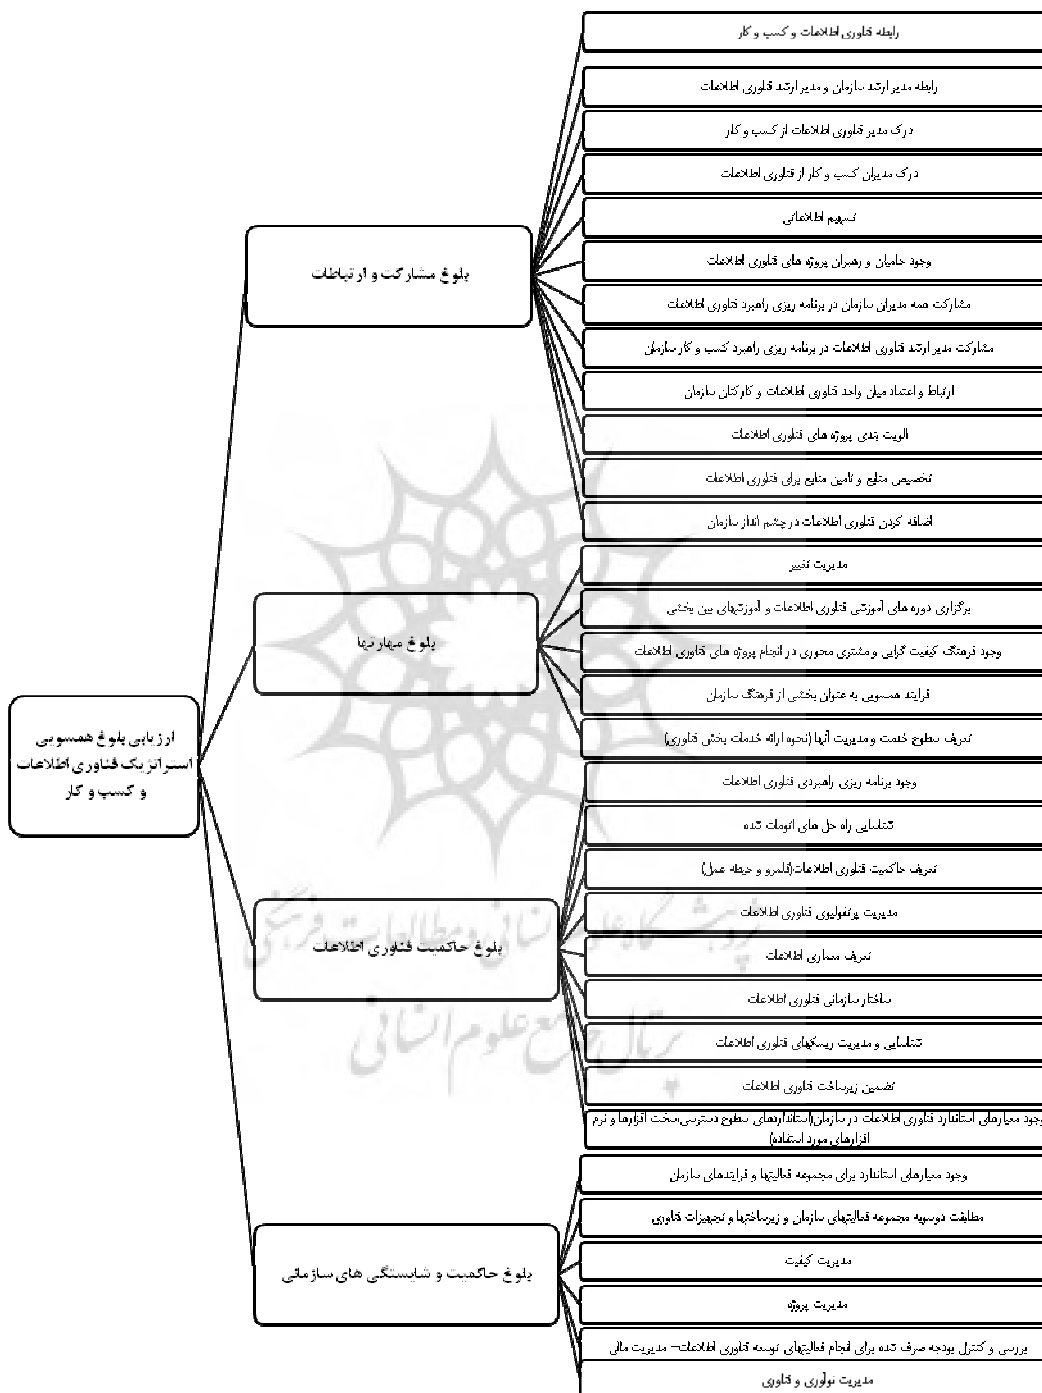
ارزیابی بلوغ همسویی استراتژیک فناوری اطلاعات و کسب و کار

بلوغ مشارکت و ارتباطات

رابطه فناوری اطلاعات و کسب و کار

رابطه مدیر ارشد سازمان و مدیر ارشد فناوری اطلاعات

درک مدیر فناوری اطلاعات از کسب و کار

درک مدیران کسب و کار از فناوری اطلاعات

تسهیم اطلاعاتی

وجود حامیان و رهبران پروژه های فناوری اطلاعات

مشارکت همه مدیران سازمان در برنامه ریزی راهبرد فناوری اطلاعات

مشارکت مدیر ارشد فناوری اطلاعات در برنامه ریزی راهبرد کسب و کار سازمان

ارتباط و اعتماد میان واحد فناوری اطلاعات و کارکنان سازمان

الویت بندی پروژه های فناوری اطلاعات

تخصیص منابع و تامین منابع برای فناوری اطلاعات

اضافه کردن فناوری اطلاعات در چشم انداز سازمان

بلوغ مهارتها

مدیریت تغییر

برگزاری دوره های آموزشی فناوری اطلاعات و آموزشهای بین بخشی

وجود فرهنگ کیفیت گرایی و مشتری محوری در انجام پروژه های فناوری اطلاعات

فرایند همسویی به عنوان بخشی از فرهنگ سازمان

تعریف سطوح خدمت و مدیریت آنها (نحوه ارائه خدمات بخش فناوری)

بلوغ حاکمیت فناوری اطلاعات

وجود برنامه ریزی راهبردی فناوری اطلاعات

شناسایی راه حل های اتومات شده

تعریف حاکمیت فناوری اطلاعات (قلمرو و حیطه عمل)

مدیریت پرتفولیوی فناوری اطلاعات

تعریف معماری اطلاعات

ساختار سازمانی فناوری اطلاعات

شناسایی و مدیریت ریسکهای فناوری اطلاعات

تضمین زیرساخت فناوری اطلاعات

وجود معیارهای استاندارد فناوری اطلاعات در سازمان (استانداردهای سطوح دسترسی،سخت افزارها و نرم افزارهای مورد استفاده)

بلوغ حاکمیت و شایستگی های سازمانی

وجود معیارهای استاندارد برای مجموعه فعالیتها و فرایندهای سازمان

مطابقت توسعه مجموعه فعالیتهای سازمان و زیرساختها و تجهیزات فناوری

مدیریت کیفیت

مدیریت پروژه

بررسی و کنترل بودجه صرف شده برای انجام فعالیتهای توسعه فناوری اطلاعات- مدیریت مالی

مدیریت نوآوری و فناوری

پژوهشگاه علوم انسانی و مطالعات فرهنگی
پرتال جامع علوم انسانی